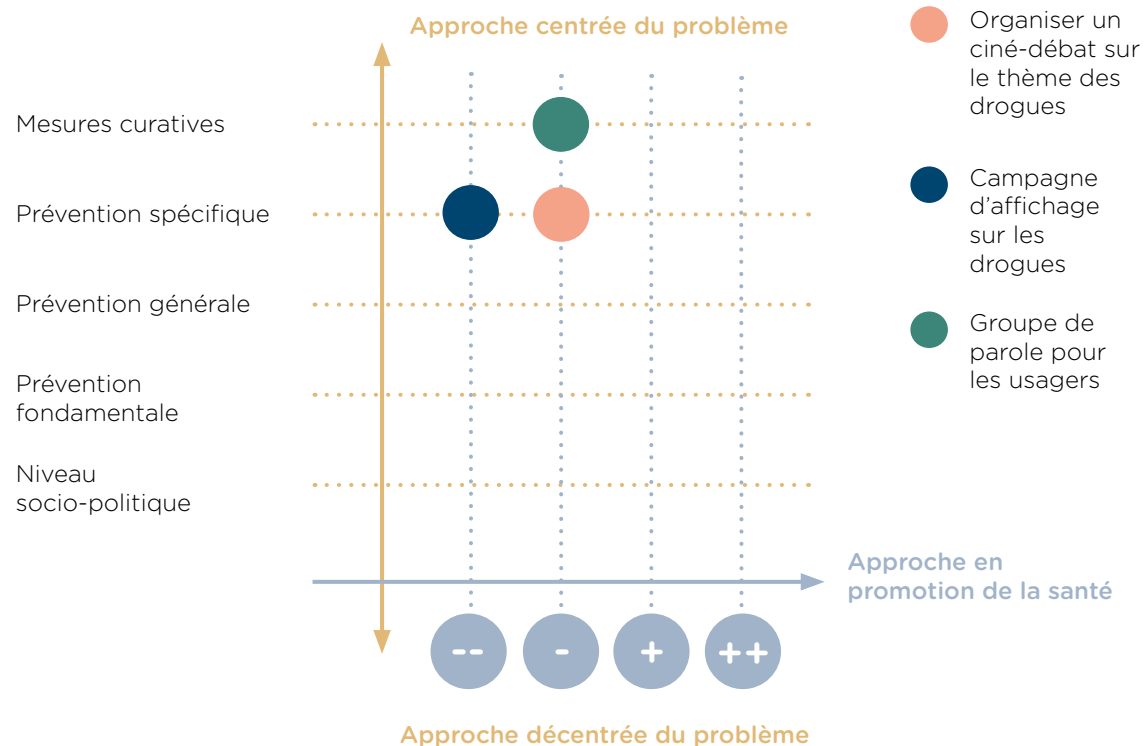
Approche centrée du problème

Mesures curatives

Prévention spécifique

Prévention générale

Prévention fondamentale

Niveau socio-politique

Organiser un ciné-débat sur le thème des drogues

Campagne d'affichage sur les drogues

Groupe de parole pour les usagers

Approche en promotion de la santé

--
-
+
++

Approche décentrée du problème